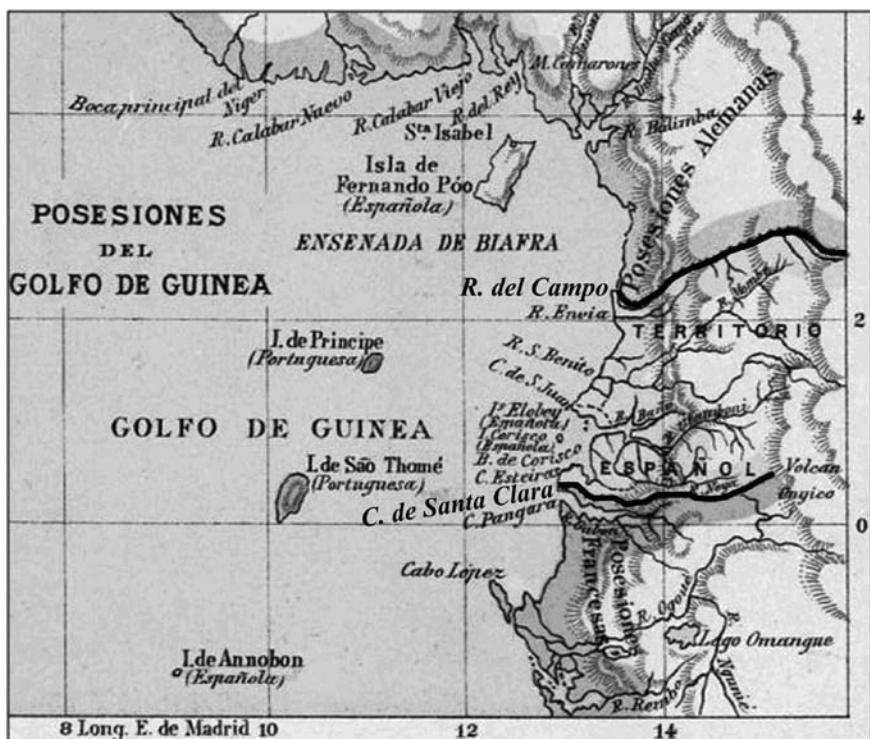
Boca principal del Niger
R. Calabar Nuevo
R. Calabar Viejo
R. del Rey
M. Camarones
R. Balimba
Posesiones Alemanas
Sta Isabel
Isla de Fernando Póo (Española)
POSESIONES DEL GOLFO DE GUINEA
ENSENADA DE BIAFRA
R. del Campo
R. Enwia
TERRITORIO
I. de Principe (Portuguesa)
R. S. Benito
C. de S. Juan
Ia Elobey (Española)
Corisco (Española)
B. de Corisco
C. Esteiras
GOLFO DE GUINEA
ESPAÑOL
Volcan Ongico
I. de São Thomé (Portuguesa)
C. de Santa Clara
C. Pangara
Posesiones Francesas
Cabo Lopez
R. Ogoué
Lago Omangue
I. de Annobon (Española)
R. Rembo
8 Long. E. de Madrid 10
12
14
4
2
0